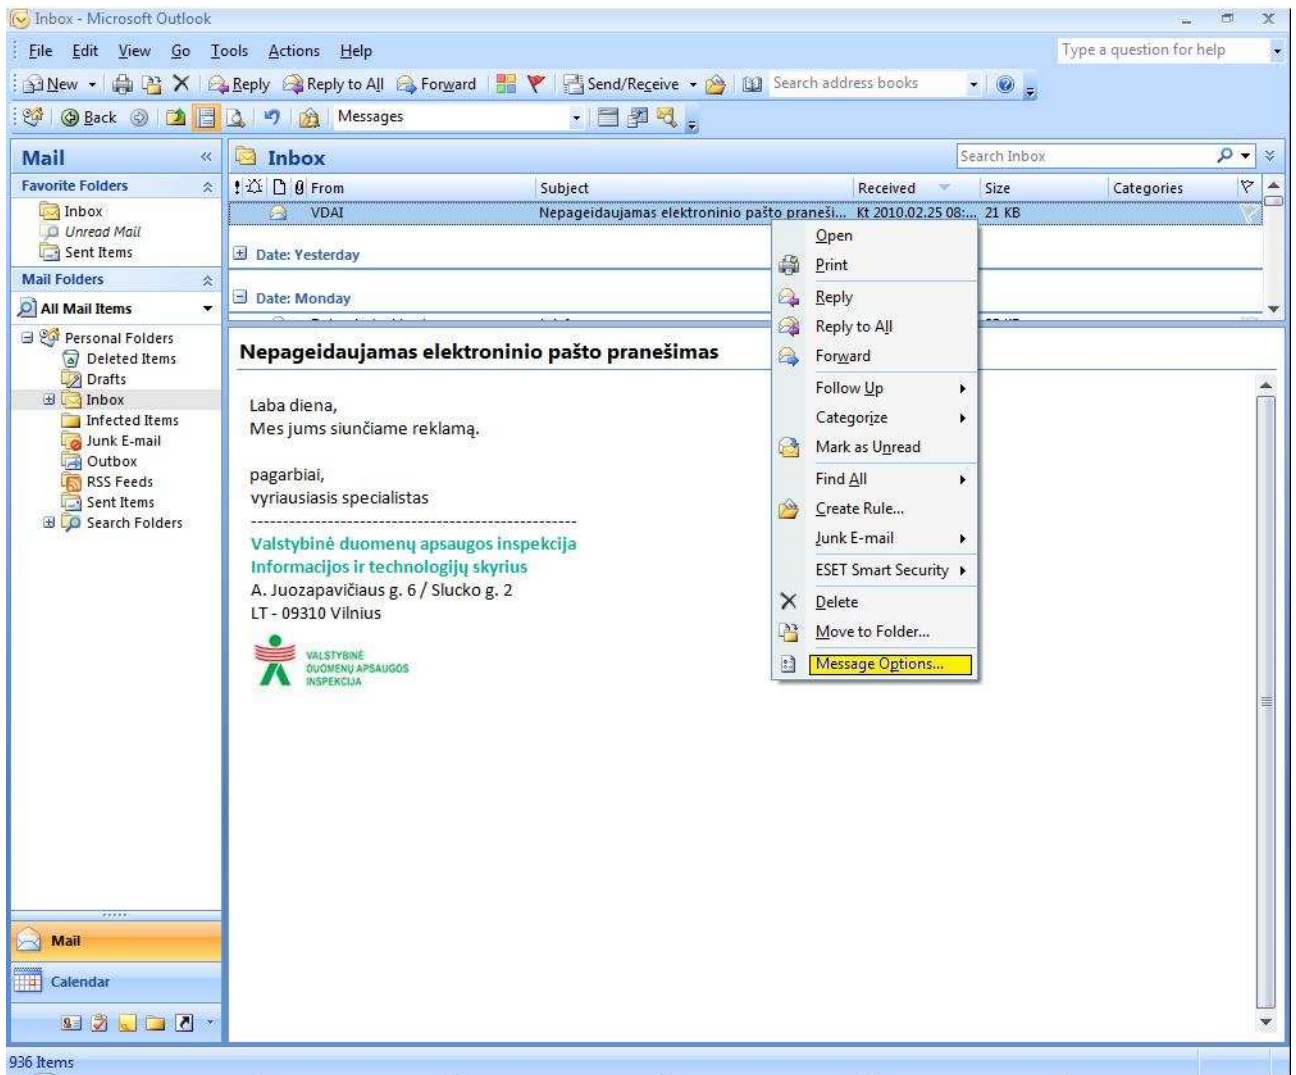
Inbox - Microsoft Outlook

File Edit View Go Tools Actions Help

Type a question for help

New Reply Reply to All Forward Send/Receive Search address books

Back Messages

Mail

Favorite Folders

Inbox
Unread Mail
Sent Items

Mail Folders

All Mail Items

Personal Folders
Deleted Items
Drafts
Inbox
Infected Items
Junk E-mail
Outbox
RSS Feeds
Sent Items
Search Folders

Mail

Calendar

Inbox

Search Inbox

| From | Subject | Received | Size | Categories |
|---|---|---|---|---|
| VDAI | Nepageidaujamas elektroninio pašto pranešị... | Kt 2010.02.25 08:... | 21 KB | |

Date: Yesterday

Date: Monday

Nepageidaujamas elektroninio pašto pranešimas

Laba diena,
Mes jums siunčiame reklamą.

pagarbiai,
vyriausiasis specialistas

Valstybinė duomenų apsaugos inspekcija
Informacijos ir technologijų skyrius
A. Juozapavičiaus g. 6 / Slucko g. 2
LT - 09310 Vilnius

VALSTYBINĖ DUOMENŲ APSAUGOS INSPEKCIJA

Open
Print
Reply
Reply to All
Forward
Follow Up
Categorize
Mark as Unread
Find All
Create Rule...
Junk E-mail
ESET Smart Security
Delete
Move to Folder...
Message Options...

936 Items